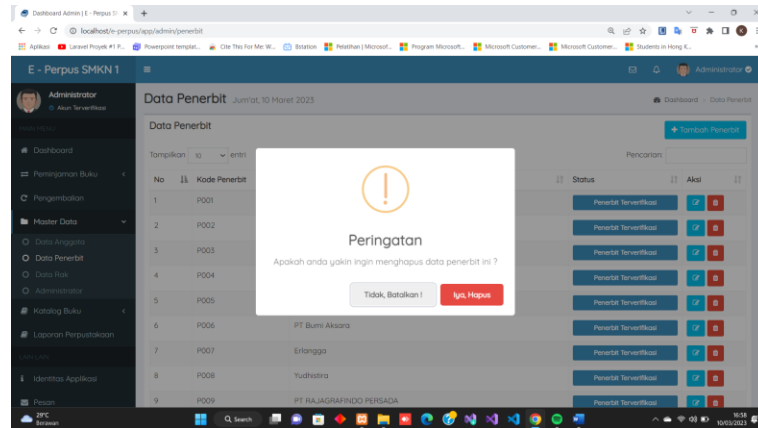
Dashboard Admin | E - Perpus SI ×
+
localhost/e-perpus/app/admin/penerbit
Aplikasi
Laravel Projek #1 P...
Powerpoint templat...
Cite This For Me: W...
Ibitation
Pelatihan | Microsof...
Program Microsoft...
Microsoft Customer...
Microsoft Customer...
Students in Hong K...

E - Perpus SMKN 1
Administrator
Akun Terverifikasi
MAIN MENU
Dashboard
Peminjaman Buku
Pengembalian
Master Data
Data Anggota
Data Penerbit
Data Rak
Administrator
Katalog Buku
Laporan Perpustakaan
LAINNYA
Identitas Aplikasi
Pesan

Administrator

Data Penerbit Jum'at, 10 Maret 2023
Dashboard › Data Penerbit

Data Penerbit
+ Tambah Penerbit
Tampilkan 10 entri
Pencarian:

| No | Kode Penerbit | | Status | Aksi |
|---|---|---|---|---|
| 1 | P001 | | Penerbit Terverifikasi | |
| 2 | P002 | | Penerbit Terverifikasi | |
| 3 | P003 | | Penerbit Terverifikasi | |
| 4 | P004 | | Penerbit Terverifikasi | |
| 5 | P005 | | Penerbit Terverifikasi | |
| 6 | P006 | PT Bumi Aksara | Penerbit Terverifikasi | |
| 7 | P007 | Erlangga | Penerbit Terverifikasi | |
| 8 | P008 | Yudhistira | Penerbit Terverifikasi | |
| 9 | P009 | PT RAJAGRAFINDO PERSADA | Penerbit Terverifikasi | |

!
Peringatan
Apakah anda yakin ingin menghapus data penerbit ini ?
Tidak, Batalkan !
Iya, Hapus

29°C
Berawan
Search
16:58
10/03/2023